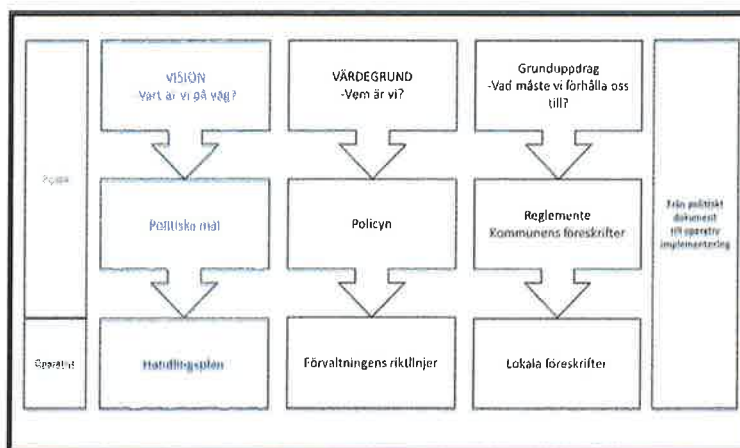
Politik

Operativt

VISION
Vart är vi på väg?

Politiska mål

Handlingsplan

VÄRDEGRUND
-Vem är vi?

Policyn

Förvaltningens riktlinjer

Grunduppdrag
-Vad måste vi förhålla oss till?

Reglemente
Kommunens föreskrifter

Lokala föreskrifter

Från politiskt dokument till operativ implementering